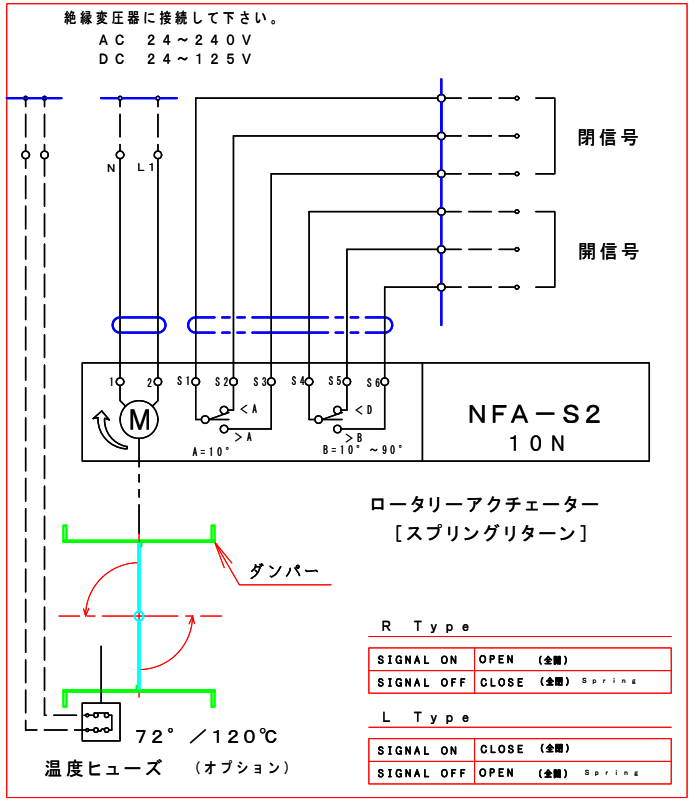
絶縁変圧器に接続して下さい。
AC 24～240V
DC 24～125V

閉信号

閉信号

N L1

1 2 S1 S2 S3 S4 S5 S6

M

<A
>A
A=10°

<D
>B
B=10° ～90°

NFA－S2
10N

ロータリーアクチェーター
［スプリングリターン］

ダンパー

R Type

| SIGNAL ON | OPEN (全開) |
|---|---|
| SIGNAL OFF | CLOSE (全閉) Spring |

L Type

| SIGNAL ON | CLOSE (全閉) |
|---|---|
| SIGNAL OFF | OPEN (全開) Spring |

72°／120℃
温度ヒューズ （オプション）